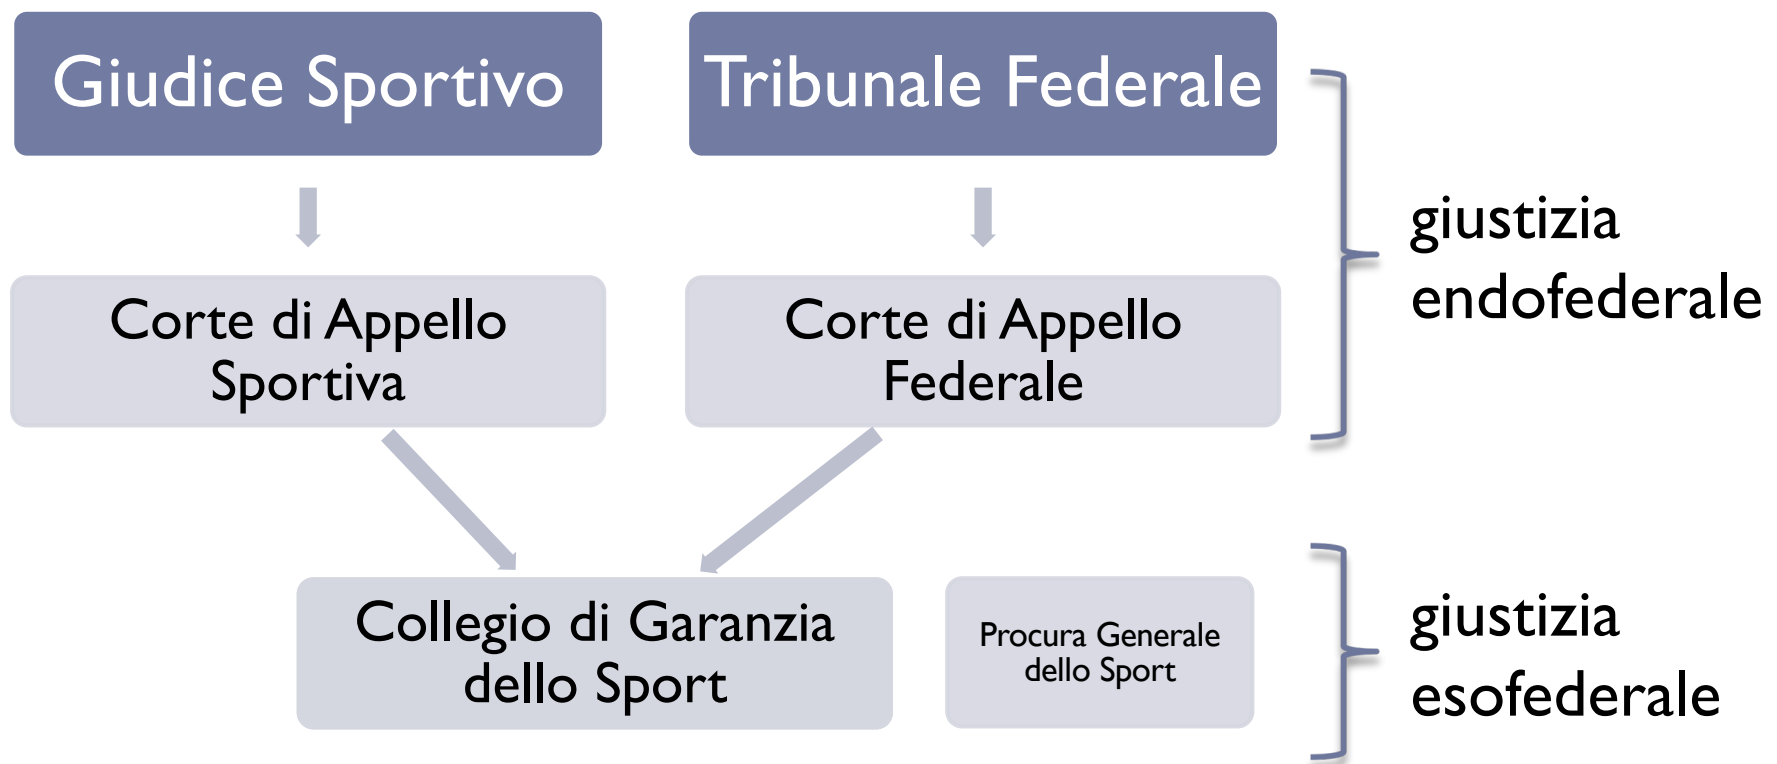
Giudice Sportivo

Tribunale Federale

Corte di Appello Sportiva

Corte di Appello Federale

giustizia endofederale

Collegio di Garanzia dello Sport

Procura Generale dello Sport

giustizia esofederale